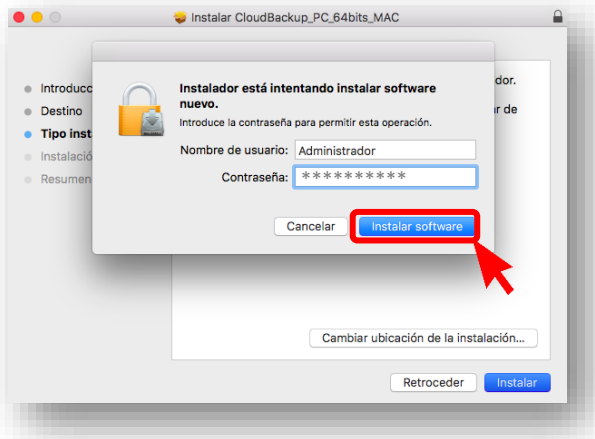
Instalar CloudBackup_PC_64bits_MAC

Introducc
Destino
Tipo inst
Instalació
Resumen

dor.
ar de

Instalador está intentando instalar software nuevo.
Introduce la contraseña para permitir esta operación.

Nombre de usuario: Administrador
Contraseña: **********

Cancelar
Instalar software

Cambiar ubicación de la instalación...

Retroceder
Instalar